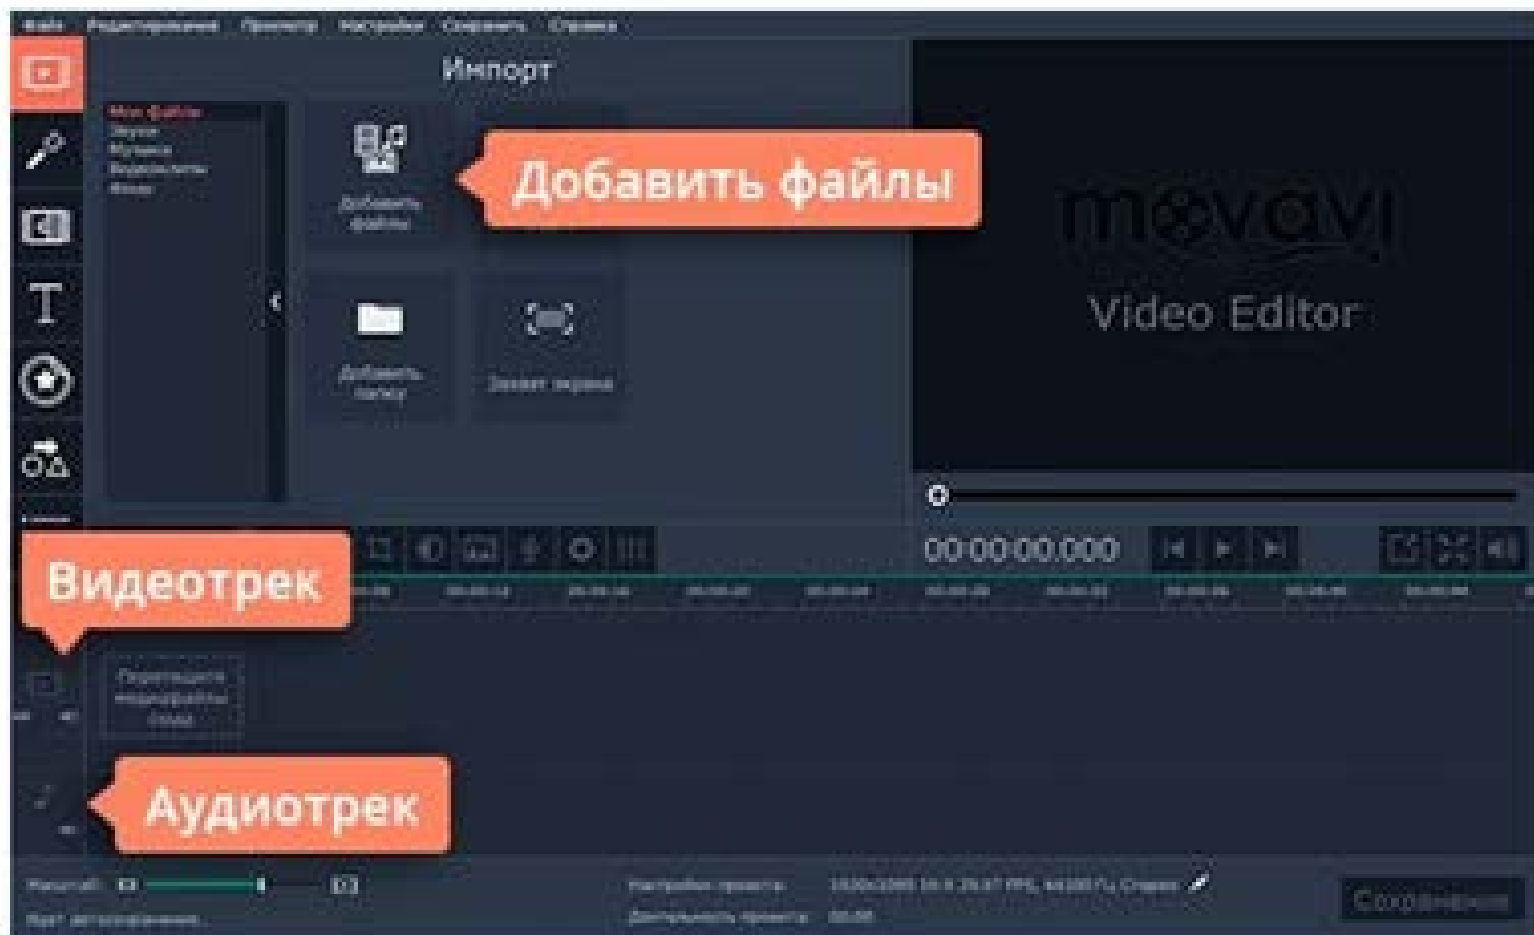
Файл Редактирование Просмотр Настройки Сохранить Справка

Импорт

Мои файлы
Звуки
Музыка
Видеосэмплы
Фоны

Добавить файлы

Добавить файлы

Добавить папку

Захват экрана

movavi
Video Editor

00:00:00.000

Видеотрек

Перетащите медиафайлы сюда

Аудиотрек

Масштаб:

Идёт автосохранение...

Настройки проекта: 1920x1080 16:9 29.97 FPS, 44100 Гц Стерео
Длительность проекта: 00:00

Сохранить